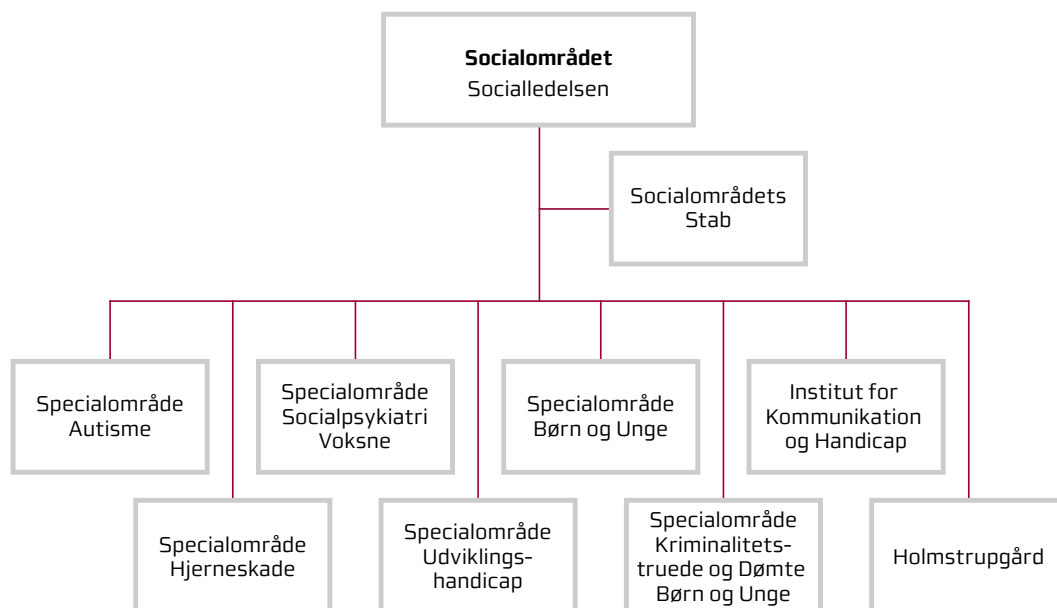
**Socialområdet**
Socialledelsen

Socialområdets Stab

Specialområde Autisme

Specialområde Hjerneskade

Specialområde Socialpsykiatri Voksne

Specialområde Udviklings-handicap

Specialområde Børn og Unge

Specialområde Kriminalitets-truede og Dømte Børn og Unge

Institut for Kommunikation og Handicap

Holmstrupgård